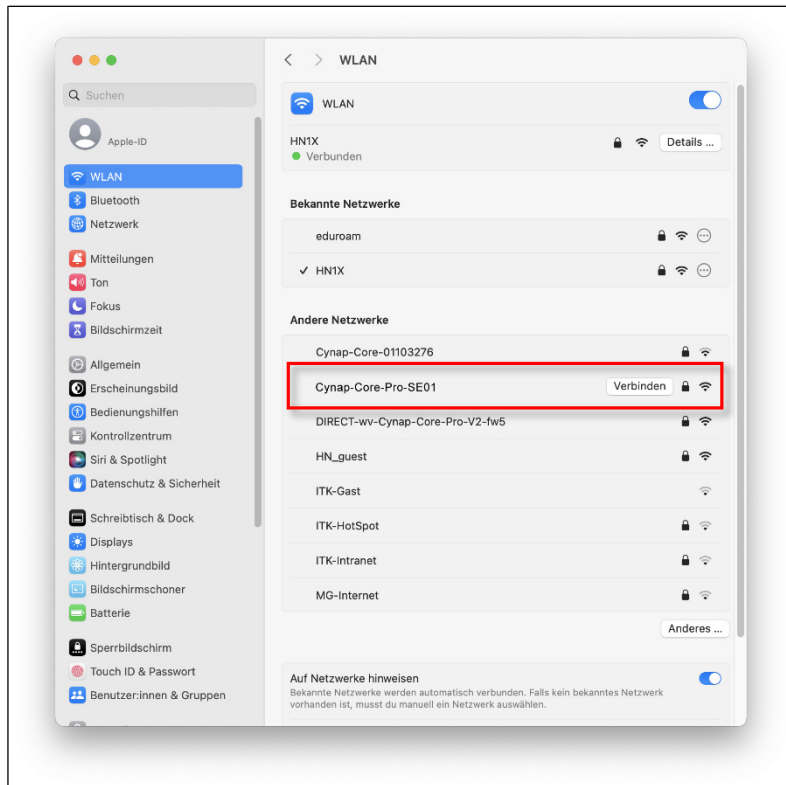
Suchen

Apple-ID

WLAN
Bluetooth
Netzwerk

Mitteilungen
Ton
Fokus
Bildschirmzeit

Allgemein
Erscheinungsbild
Bedienungshilfen
Kontrollzentrum
Siri & Spotlight
Datenschutz & Sicherheit

Schreibtisch & Dock
Displays
Hintergrundbild
Bildschirmschoner
Batterie

Sperrbildschirm
Touch ID & Passwort
Benutzer:innen & Gruppen

WLAN

WLAN

HN1X
Verbunden
Details ...

Bekannte Netzwerke

eduroam
✓ HN1X

Andere Netzwerke

Cynap-Core-01103276
Cynap-Core-Pro-SE01 Verbinden
DIRECT-wv-Cynap-Core-Pro-V2-fw5
HN_guest
ITK-Gast
ITK-HotSpot
ITK-Intranet
MG-Internet

Anderes ...

Auf Netzwerke hinweisen
Bekannte Netzwerke werden automatisch verbunden. Falls kein bekanntes Netzwerk vorhanden ist, musst du manuell ein Netzwerk auswählen.